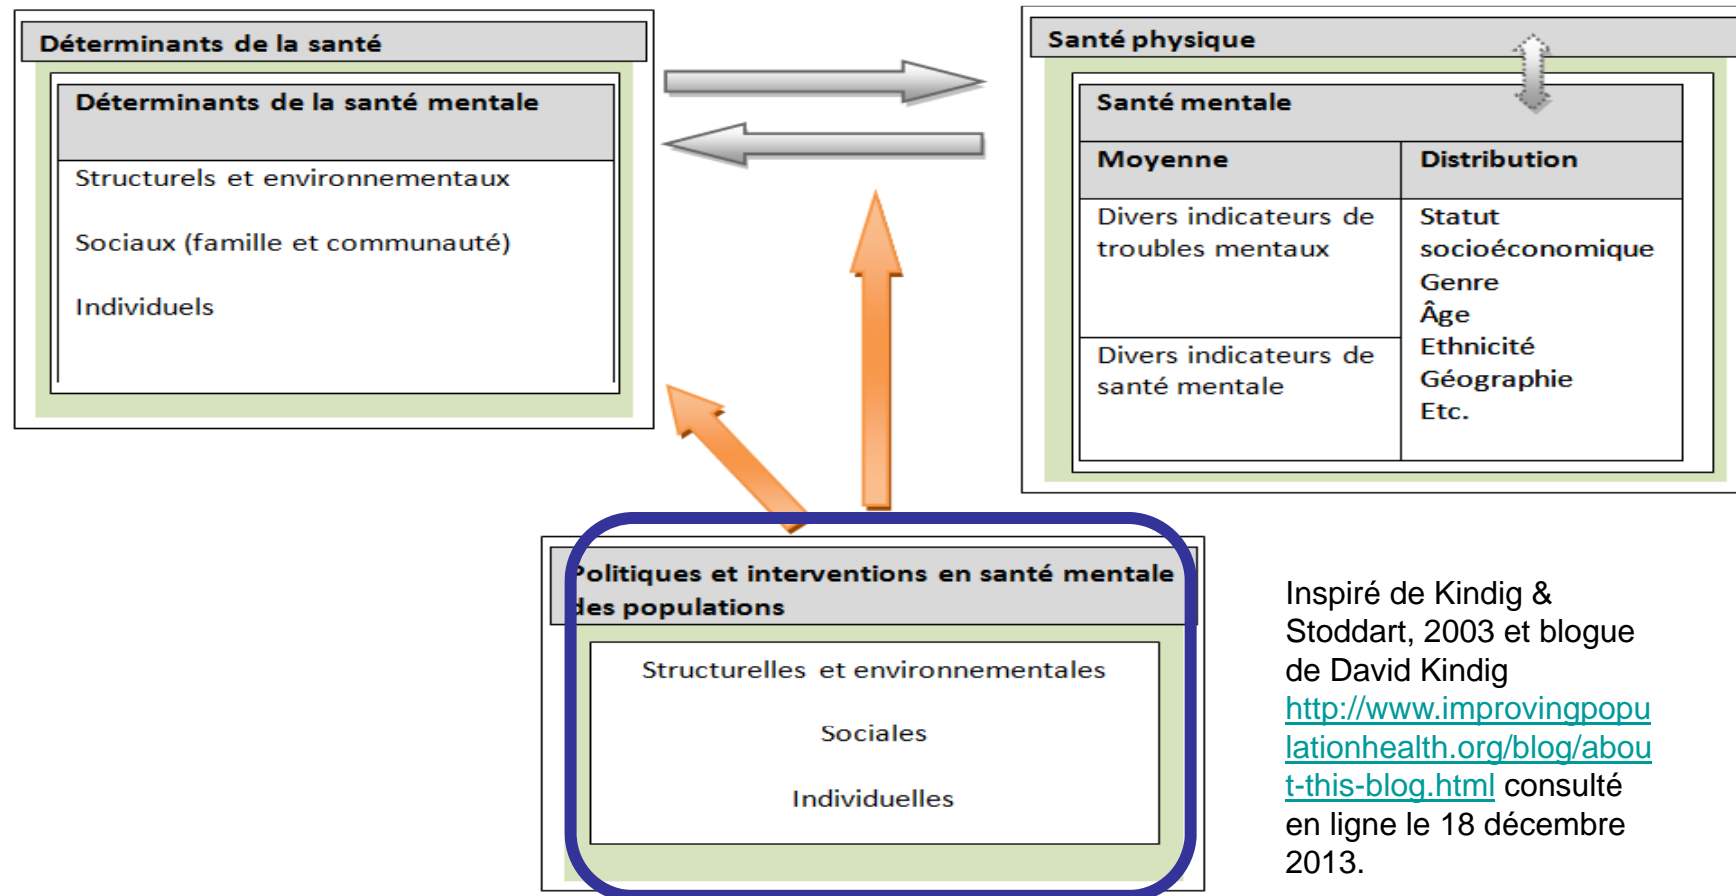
Déterminants de la santé

Déterminants de la santé mentale

Structurels et environnementaux

Sociaux (famille et communauté)

Individuels

Santé physique

Santé mentale

| Moyenne | Distribution |
|---|---|
| Divers indicateurs de troubles mentaux | Statut socioéconomique Genre Âge Ethnicité Géographie Etc. |
| Divers indicateurs de santé mentale | |

Politiques et interventions en santé mentale des populations

Structurelles et environnementales

Sociales

Individuelles

Inspiré de Kindig & Stoddart, 2003 et blogue de David Kindig http://www.improvingpopulationhealth.org/blog/about-this-blog.html consulté en ligne le 18 décembre 2013.